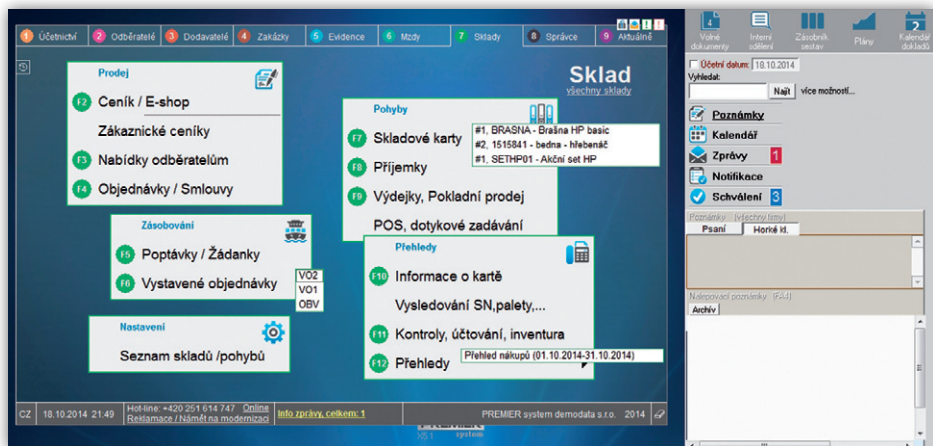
1 Účetnictví 2 Odběratelé 3 Dodavatelé 4 Zakázky 5 Evidence 6 Mzdy 7 Sklady 8 Správce 9 Aktuálně

Sklad
všechny sklady

Prodej
F2 Ceník / E-shop
Zákaznické ceníky
F3 Nabídky odběratelům
F4 Objednávky / Smlouvy

Zásobování
F5 Poptávky / Žádanky
F6 Vystavené objednávky
VO2
VO1
OBV

Nastavení
Seznam skladů /pohybů

Pohyby
F7 Skladové karty
F8 Příjemky
F9 Výdejky, Pokladní prodej
POS, dotykové zadávání

#1, BRASNA - Brašna HP basic
#2, 1515841 - bedna - hřebenáč
#1, SETHP01 - Akční set HP

Přehledy
F10 Informace o kartě
Vysledování SN,palety,...
F11 Kontroly, účtování, inventura
F12 Přehledy
Přehled nákupů (01.10.2014-31.10.2014)

CZ 18.10.2014 21:49 Hot-line: +420 251 614 747 Online Reklamace / Námět na modernizaci Info zprávy, celkem: 1 PREMIER system demodata s.r.o. 2014

4 Volné dokumenty
Interní sdělení
Zásobník sestav
Plány
2 Kalendář dokladů

Účetní datum: 10.10.2014
Vyhledat:
Najít více možností...
Poznámky
Kalendář
Zprávy 1
Notifikace
Schválení 3
Poznámky (všechny firmy)
Psaní Horké id.
Nalepovací poznámky (F44)
Archív